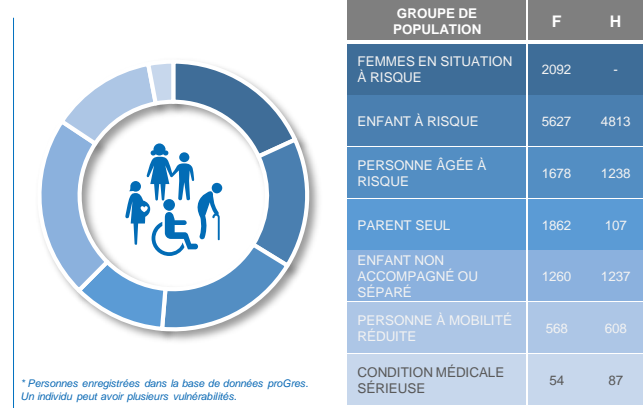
* Personnes enregistrées dans la base de données proGres. Un individu peut avoir plusieurs vulnérabilités.

| GROUPE DE POPULATION | F | H |
|---|---|---|
| FEMMES EN SITUATION À RISQUE | 2092 | - |
| ENFANT À RISQUE | 5627 | 4813 |
| PERSONNE ÂGÉE À RISQUE | 1678 | 1238 |
| PARENT SEUL | 1862 | 107 |
| ENFANT NON ACCOMPAGNÉ OU SÉPARÉ | 1260 | 1237 |
| PERSONNE À MOBILITÉ RÉDUITE | 568 | 608 |
| CONDITION MÉDICALE SÉRIEUSE | 54 | 87 |